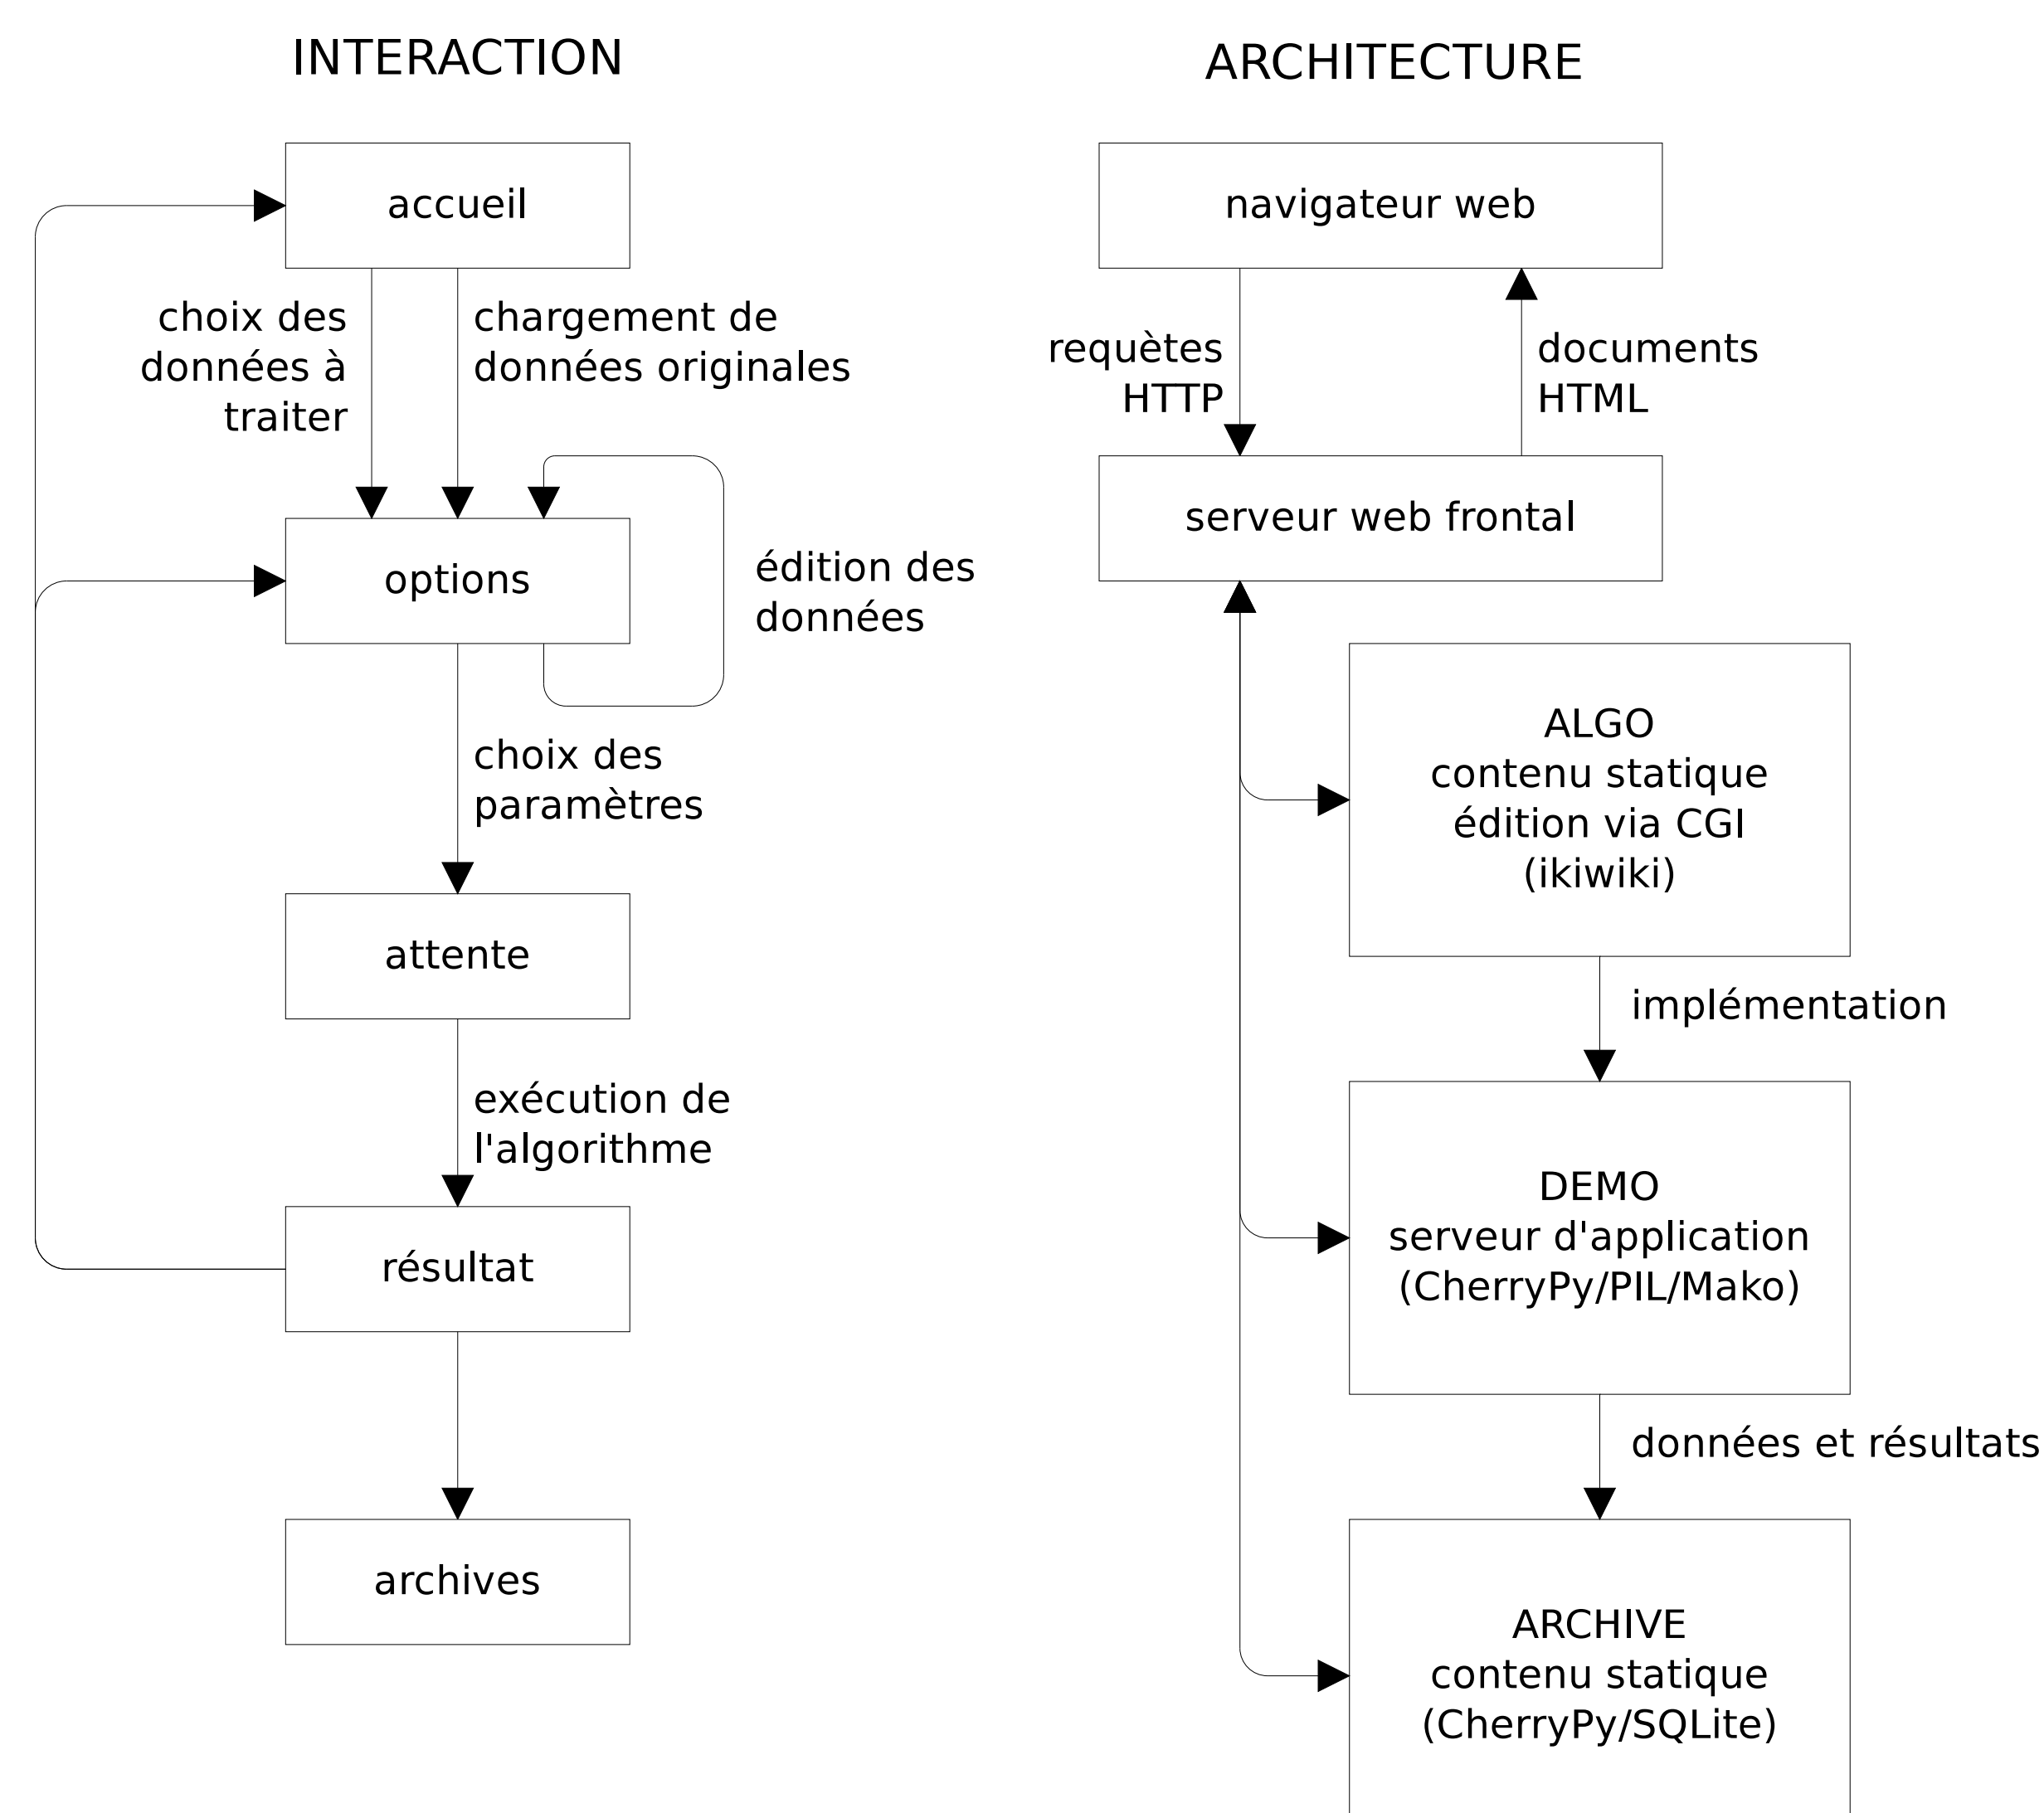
INTERACTION

accueil

choix des données à traiter

chargement de données originales

options

édition des données

choix des paramètres

attente

exécution de l'algorithme

résultat

archives

ARCHITECTURE

navigateur web

requètes HTTP

documents HTML

serveur web frontal

ALGO
contenu statique
édition via CGI
(ikiwiki)

implémentation

DEMO
serveur d'application
(CherryPy/PIL/Mako)

données et résultats

ARCHIVE
contenu statique
(CherryPy/SQLite)